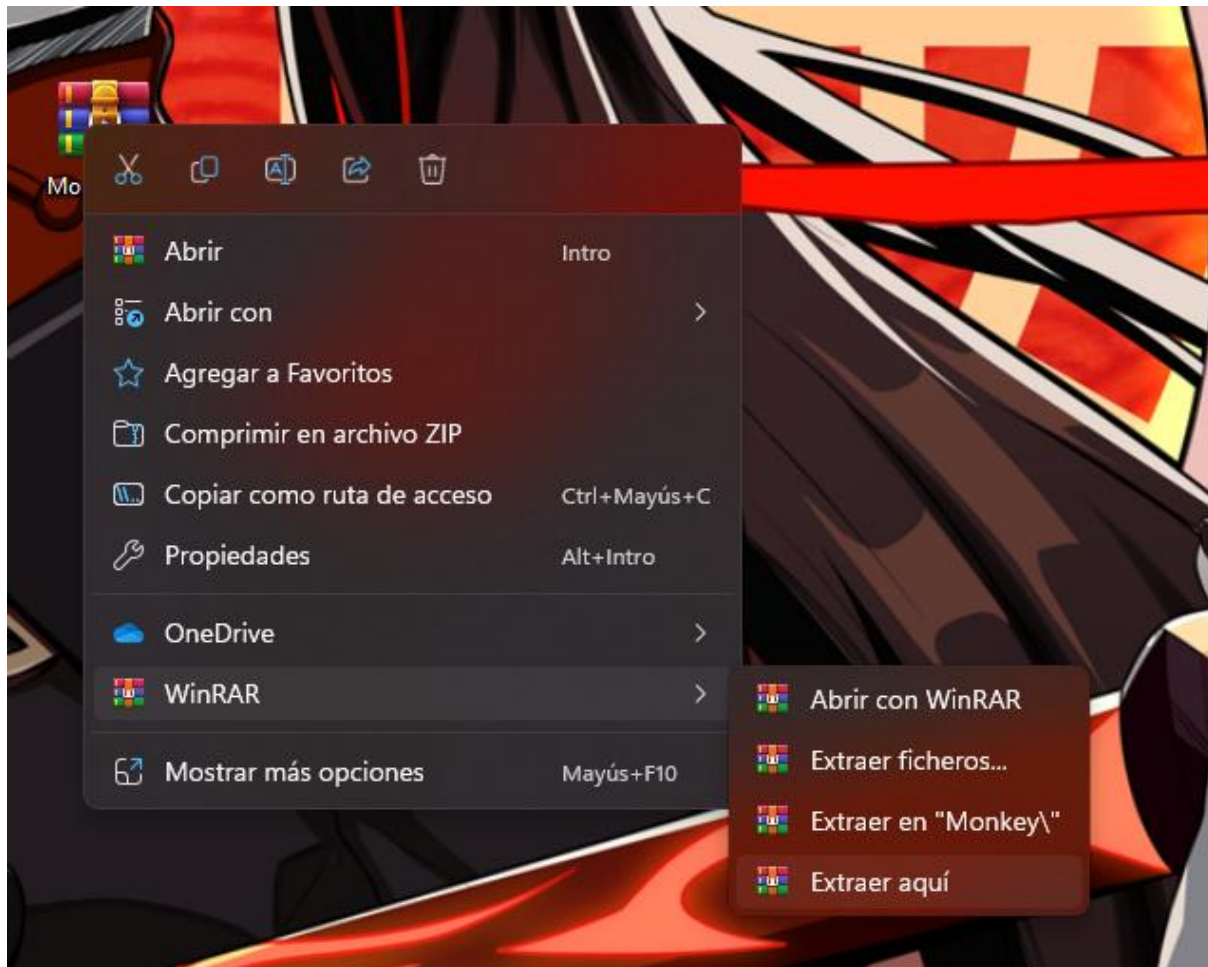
Mo

Abrir Intro
Abrir con
Agregar a Favoritos
Comprimir en archivo ZIP
Copiar como ruta de acceso Ctrl+Mayús+C
Propiedades Alt+Intro
OneDrive
WinRAR
Mostrar más opciones Mayús+F10

Abrir con WinRAR
Extraer ficheros...
Extraer en "Monkey\"
Extraer aquí